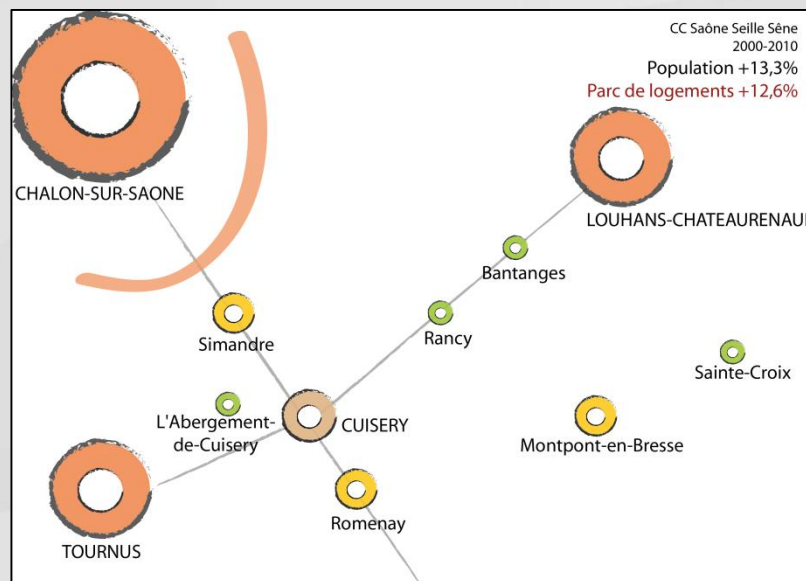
CC Saône Seille Sêne
2000-2010
Population +13,3%
Parc de logements +12,6%

CHALON-SUR-SAONE

LOUHANS-CHATEAURENAU

Bantanges

Simandre

Rancy

Sainte-Croix

L'Abergement-de-Cuisery

CUISERY

Montpont-en-Bresse

Romenay

TOURNUS